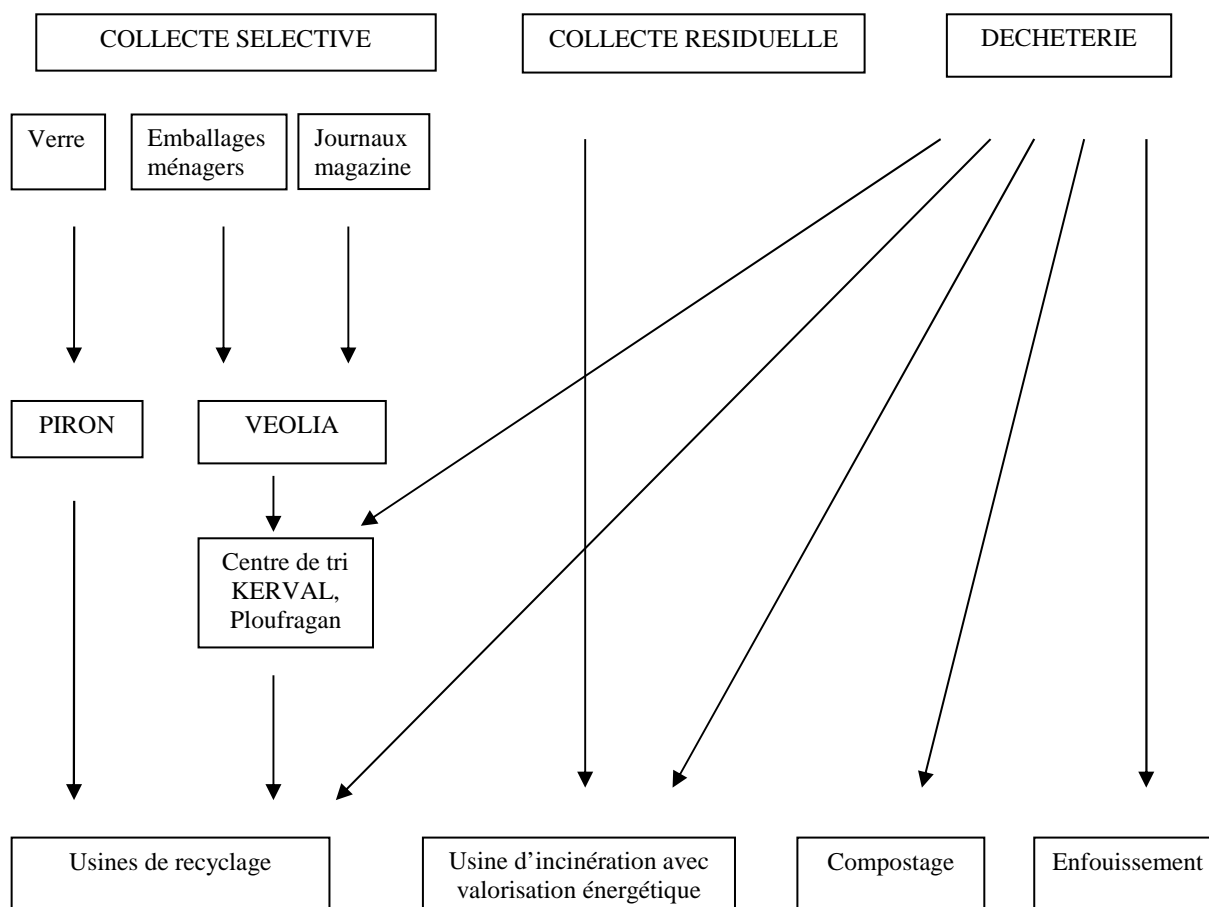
COLLECTE SELECTIVE

COLLECTE RESIDUELLE

DECHETERIE

Verre

Emballages ménagers

Journaux magazine

PIRON

VEOLIA

Centre de tri KERVAL, Ploufragan

Usines de recyclage

Usine d'incinération avec valorisation énergétique

Compostage

Enfouissement